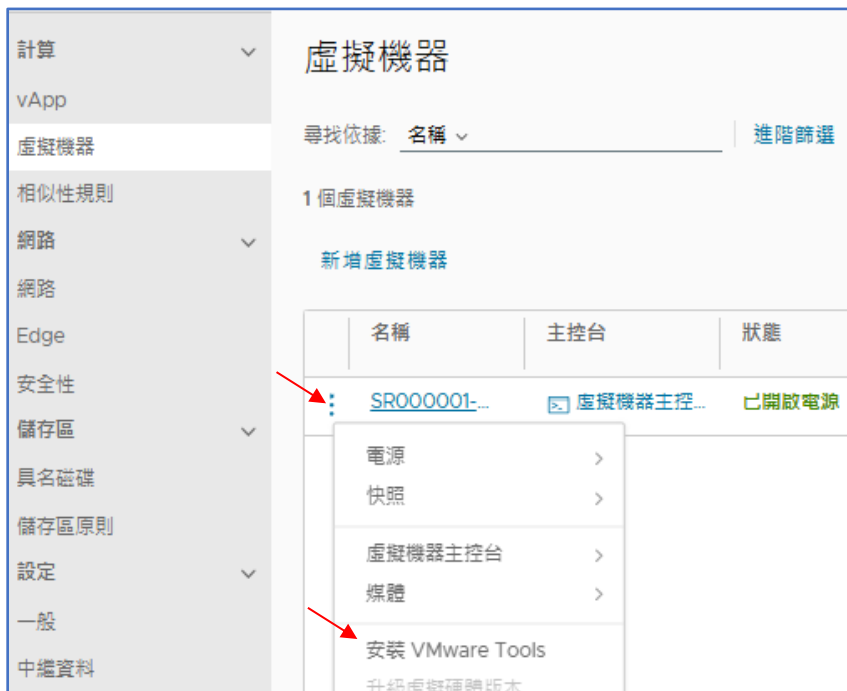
計算
vApp
虛擬機器
相似性規則
網路
網路
Edge
安全性
儲存區
具名磁碟
儲存區原則
設定
一般
中繼資料

虛擬機器

尋找依據: 名稱
進階篩選

1 個虛擬機器

新增虛擬機器

| | 名稱 | 主控台 | 狀態 |
|---|---|---|---|
| ⋮ | SR000001-... | 虛擬機器主控... | 已開啟電源 |

電源
快照
虛擬機器主控台
媒體
安裝 VMware Tools
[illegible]